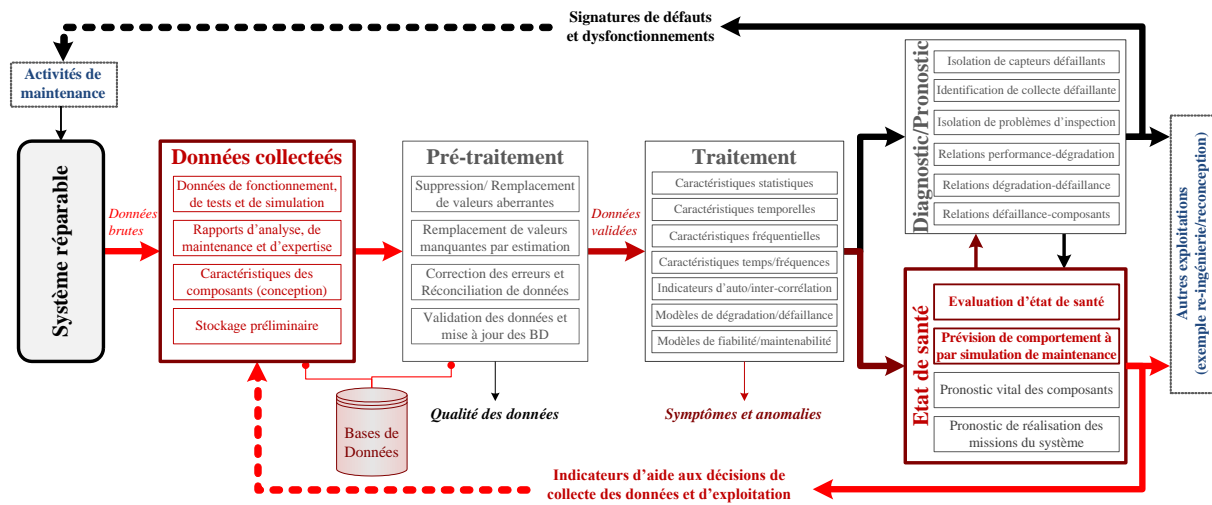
Signatures de défauts et dysfonctionnements

Activités de maintenance

Système réparable

Données brutes

Données collecteés

Données de fonctionnement, de tests et de simulation

Rapports d'analyse, de maintenance et d'expertise

Caractéristiques des composants (conception)

Stockage préliminaire

Pré-traitement

Suppression/ Remplacement de valeurs aberrantes

Remplacement de valeurs manquantes par estimation

Correction des erreurs et Réconciliation de données

Validation des données et mise à jour des BD

Données validées

Traitement

Caractéristiques statistiques

Caractéristiques temporelles

Caractéristiques fréquentielles

Caractéristiques temps/fréquences

Indicateurs d'auto/inter-corrélation

Modèles de dégradation/défaillance

Modèles de fiabilité/maintenabilité

Diagnostic/Pronostic

Isolation de capteurs défaillants

Identification de collecte défaillante

Isolation de problèmes d'inspection

Relations performance-dégradation

Relations dégradation-défaillance

Relations défaillance-composants

Etat de santé

Evaluation d'état de santé

Prévision de comportement à par simulation de maintenance

Pronostic vital des composants

Pronostic de réalisation des missions du système

Autres exploitations (exemple re-ingénierie/reconception)

Bases de Données

Qualité des données

Symptômes et anomalies

Indicateurs d'aide aux décisions de collecte des données et d'exploitation